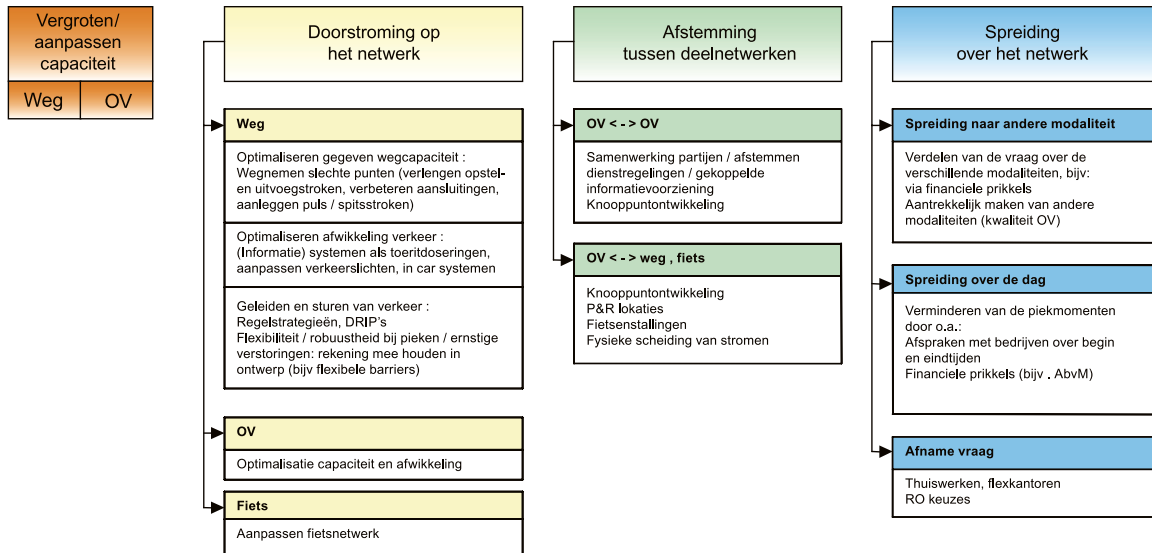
Vergroten/ aanpassen capaciteit

Weg

OV

Doorstroming op het netwerk

Weg

Optimaliseren gegeven wegcapaciteit : Wegnemen slechte punten (verlengen opstel- en uitvoegstroken, verbeteren aansluitingen, aanleggen puls / spitsstroken)

Optimaliseren afwikkeling verkeer : (Informatie) systemen als toeritdoseringen, aanpassen verkeerslichten, in car systemen

Geleiden en sturen van verkeer : Regelstrategieën, DRIP's Flexibiliteit / robuustheid bij pieken / ernstige verstoringen: rekening mee houden in ontwerp (bijv flexibele barriers)

OV

Optimalisatie capaciteit en afwikkeling

Fiets

Aanpassen fietsnetwerk

Afstemming tussen deelnetwerken

OV < - > OV

Samenwerking partijen / afstemmen dienstregelingen / gekoppelde informatievoorziening
Knooppuntontwikkeling

OV < - > weg , fiets

Knooppuntontwikkeling
P&R lokaties
Fietsenstallingen
Fysieke scheiding van stromen

Spreiding over het netwerk

Spreiding naar andere modaliteit

Verdelen van de vraag over de verschillende modaliteiten, bijv: via financiele prikkels
Aantrekkelijk maken van andere modaliteiten (kwaliteit OV)

Spreiding over de dag

Verminderen van de piekmomenten door o.a.:
Afspraken met bedrijven over begin en eindtijden
Financiele prikkels (bijv . AbvM)

Afname vraag

Thuiswerken, flexkantoren
RO keuzes